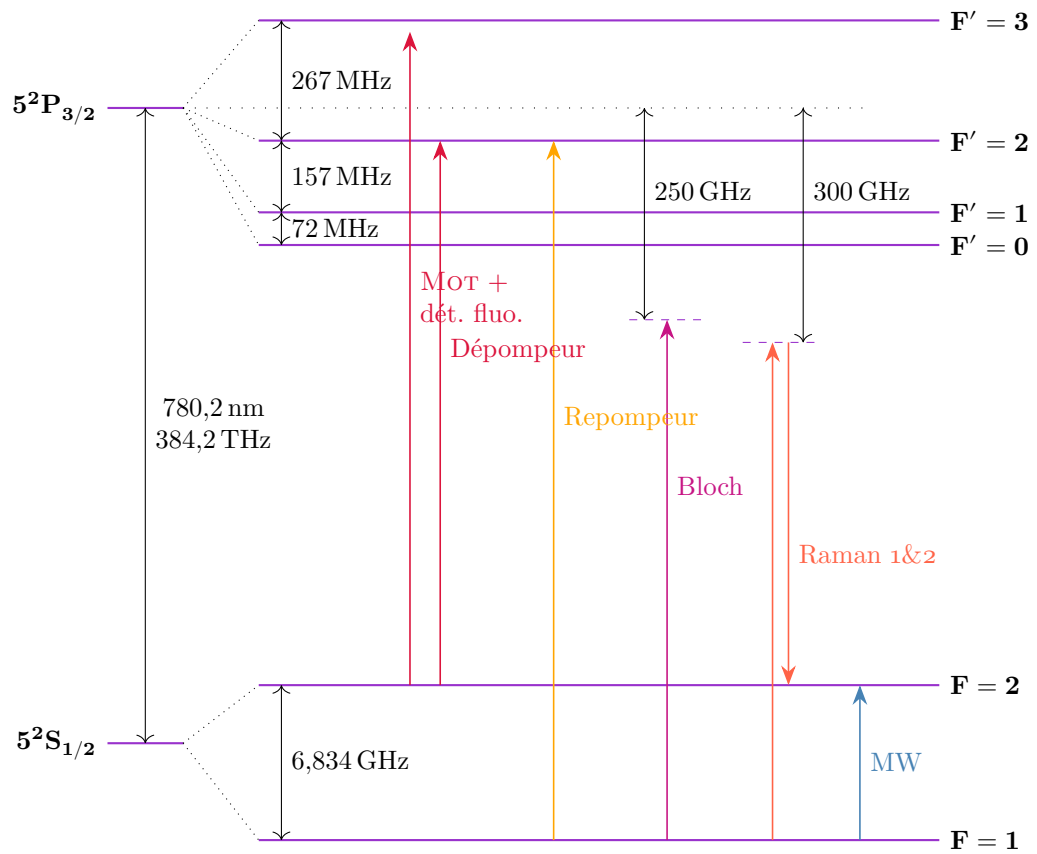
$\mathbf{5^2P_{3/2}}$

$\mathbf{F' = 3}$

267 MHz

$\mathbf{F' = 2}$

157 MHz

250 GHz

300 GHz

$\mathbf{F' = 1}$

72 MHz

$\mathbf{F' = 0}$

Mot +
dét. fluo.

Dépompeur

780,2 nm
384,2 THz

Repompeur

Bloch

Raman 1&2

$\mathbf{F = 2}$

$\mathbf{5^2S_{1/2}}$

6,834 GHz

MW

$\mathbf{F = 1}$